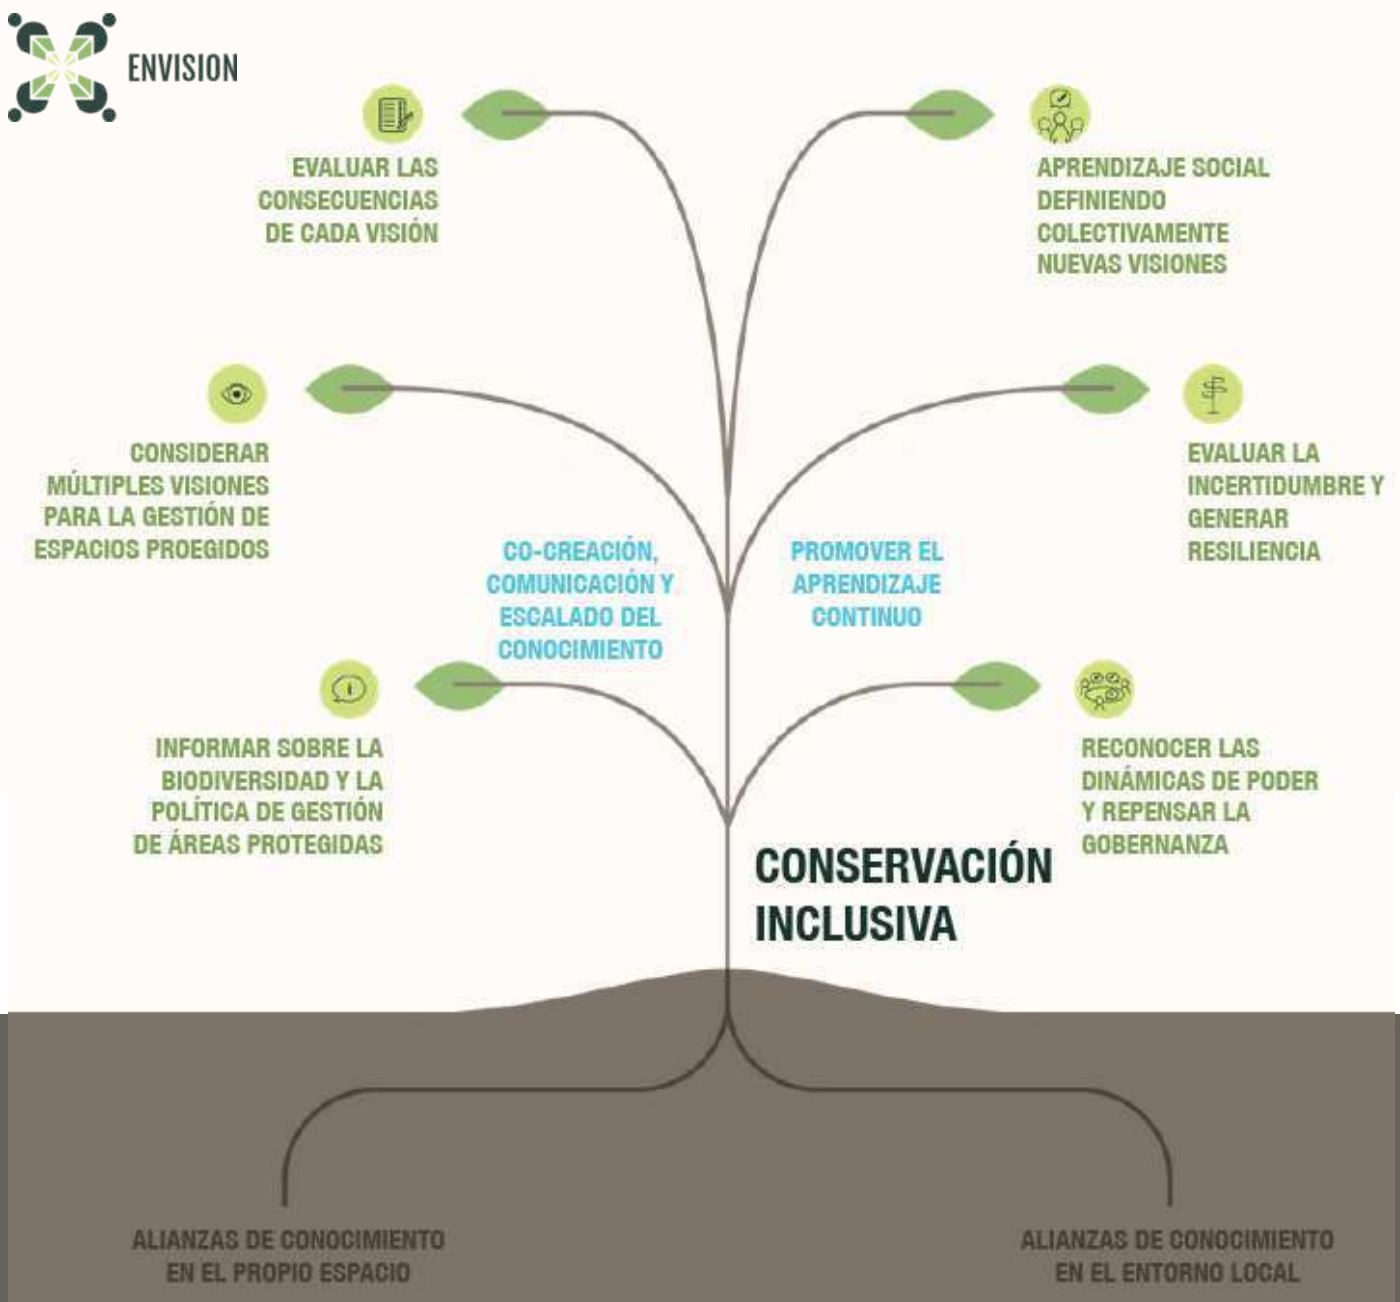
ENVISION

EVALUAR LAS CONSECUENCIAS DE CADA VISIÓN

APRENDIZAJE SOCIAL DEFINIENDO COLECTIVAMENTE NUEVAS VISIONES

CONSIDERAR MÚLTIPLES VISIONES PARA LA GESTIÓN DE ESPACIOS PROEGIDOS

EVALUAR LA INCERTIDUMBRE Y GENERAR RESILIENCIA

CO-CREACIÓN, COMUNICACIÓN Y ESCALADO DEL CONOCIMIENTO

PROMOVER EL APRENDIZAJE CONTINUO

INFORMAR SOBRE LA BIODIVERSIDAD Y LA POLÍTICA DE GESTIÓN DE ÁREAS PROTEGIDAS

RECONOCER LAS DINÁMICAS DE PODER Y REPENSAR LA GOBERNANZA

CONSERVACIÓN INCLUSIVA

ALIANZAS DE CONOCIMIENTO EN EL PROPIO ESPACIO

ALIANZAS DE CONOCIMIENTO EN EL ENTORNO LOCAL